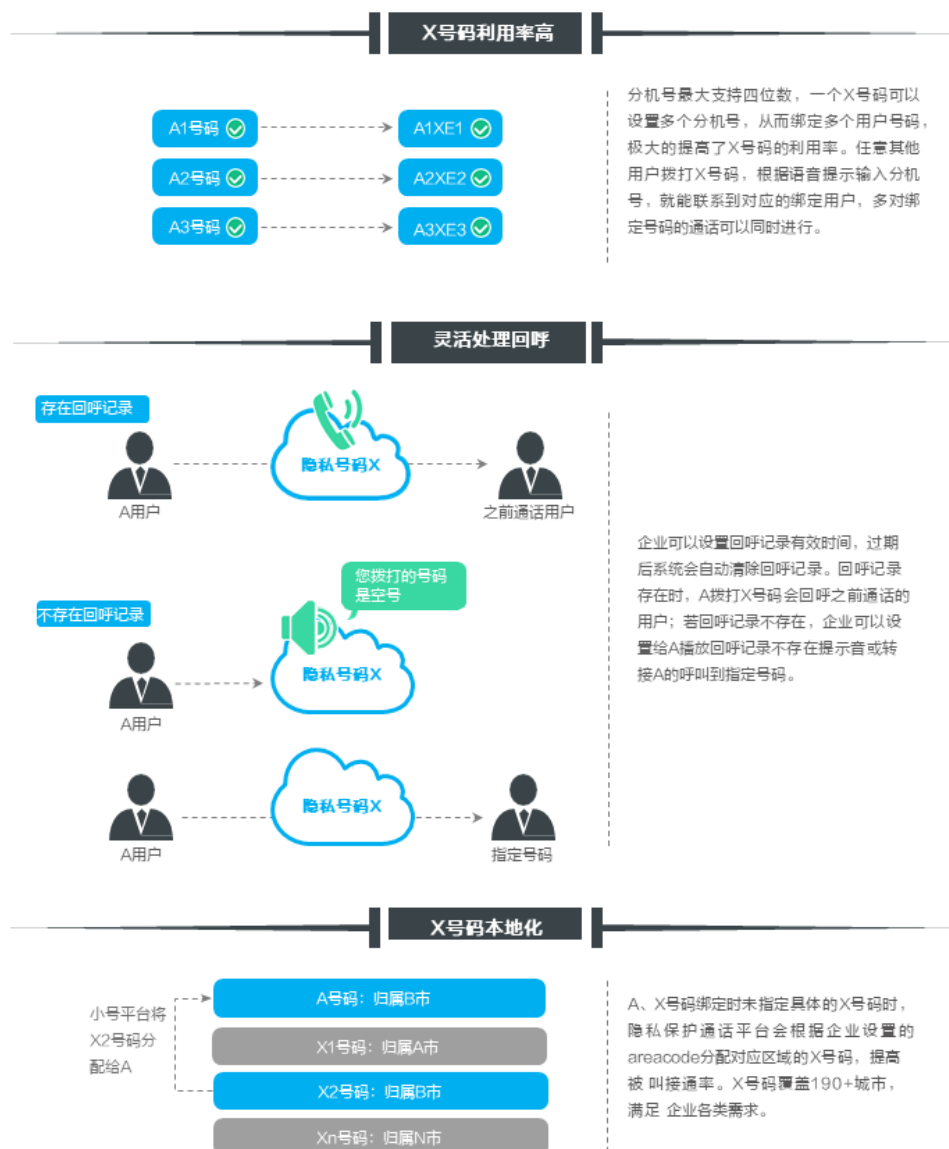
X号码利用率高

A1号码

A1XE1

A2号码

A2XE2

A3号码

A3XE3

分机号最大支持四位数，一个X号码可以设置多个分机号，从而绑定多个用户号码，极大的提高了X号码的利用率。任意其他用户拨打X号码，根据语音提示输入分机号，就能联系到对应的绑定用户，多对绑定号码的通话可以同时进行。

灵活处理回呼

存在回呼记录

隐私号码X

A用户

之前通话用户

您拨打的号码是空号

不存在回呼记录

隐私号码X

A用户

隐私号码X

A用户

指定号码

企业可以设置回呼记录有效时间，过期后系统会自动清除回呼记录。回呼记录存在时，A拨打X号码会回呼之前通话的用户；若回呼记录不存在，企业可以设置给A播放回呼记录不存在提示音或转接A的呼叫到指定号码。

X号码本地化

小号平台将X2号码分配给A

A号码：归属B市

X1号码：归属A市

X2号码：归属B市

Xn号码：归属N市

A、X号码绑定时未指定具体的X号码时，隐私保护通话平台会根据企业设置的areacode分配对应区域的X号码，提高被 叫接通率。X号码覆盖190+城市，满足 企业各类需求。